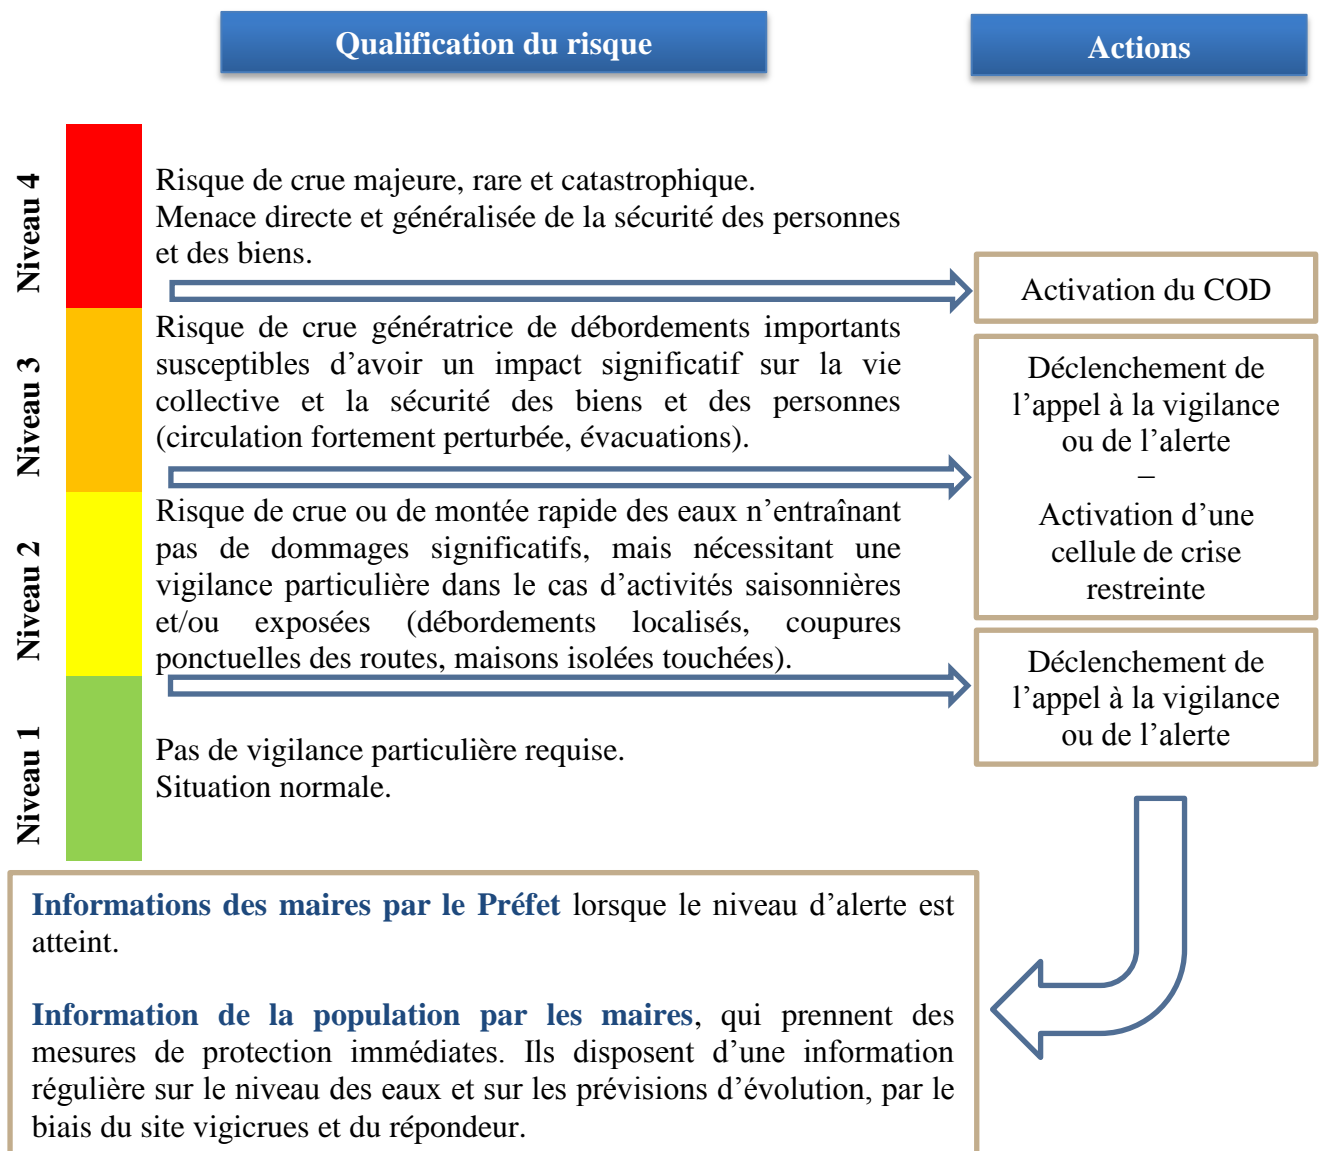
Qualification du risque

Actions

Niveau 4

Risque de crue majeure, rare et catastrophique.
Menace directe et généralisée de la sécurité des personnes et des biens.

Activation du COD

Niveau 3

Risque de crue génératrice de débordements importants susceptibles d'avoir un impact significatif sur la vie collective et la sécurité des biens et des personnes (circulation fortement perturbée, évacuations).

Déclenchement de l'appel à la vigilance ou de l'alerte
–
Activation d'une cellule de crise restreinte

Niveau 2

Risque de crue ou de montée rapide des eaux n'entraînant pas de dommages significatifs, mais nécessitant une vigilance particulière dans le cas d'activités saisonnières et/ou exposées (débordements localisés, coupures ponctuelles des routes, maisons isolées touchées).

Déclenchement de l'appel à la vigilance ou de l'alerte

Niveau 1

Pas de vigilance particulière requise.
Situation normale.

Informations des maires par le Préfet lorsque le niveau d'alerte est atteint.

Information de la population par les maires, qui prennent des mesures de protection immédiates. Ils disposent d'une information régulière sur le niveau des eaux et sur les prévisions d'évolution, par le biais du site vigicrues et du répondeur.